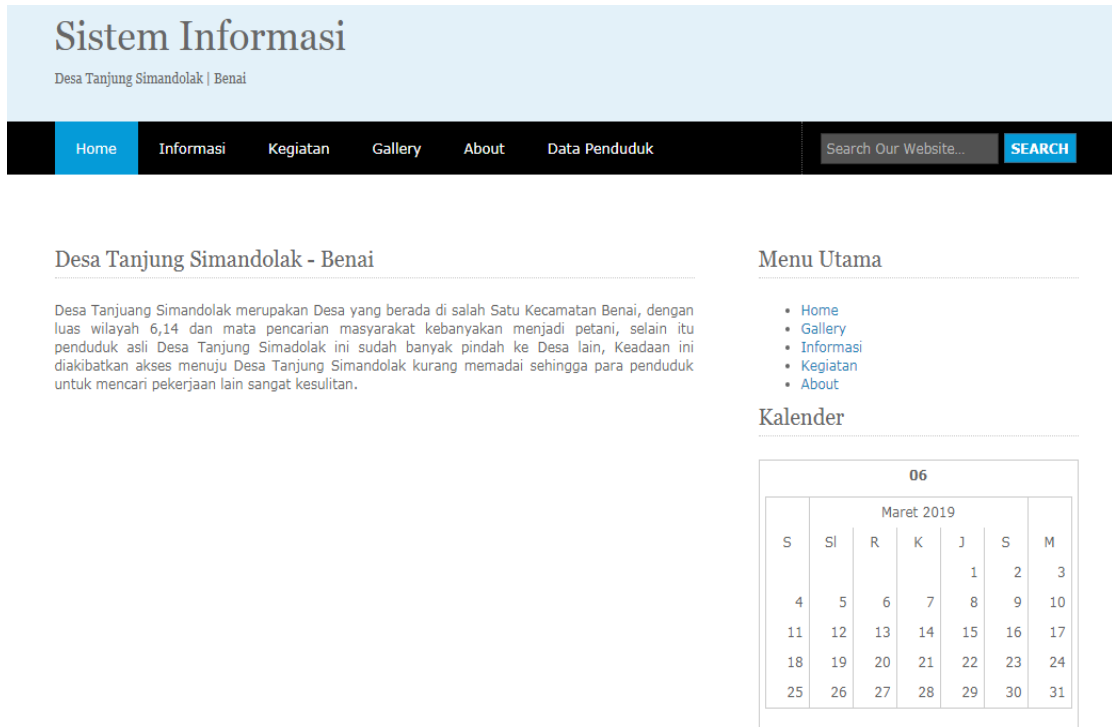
Sistem Informasi

Desa Tanjung Simandolak | Benai

Home Informasi Kegiatan Gallery About Data Penduduk

Search Our Website... SEARCH

Desa Tanjung Simandolak - Benai

Desa Tanjuang Simandolak merupakan Desa yang berada di salah Satu Kecamatan Benai, dengan luas wilayah 6,14 dan mata pencarian masyarakat kebanyakan menjadi petani, selain itu penduduk asli Desa Tanjung Simadolak ini sudah banyak pindah ke Desa lain, Keadaan ini diakibatkan akses menuju Desa Tanjung Simandolak kurang memadai sehingga para penduduk untuk mencari pekerjaan lain sangat kesulitan.

Menu Utama

- Home
- Gallery
- Informasi
- Kegiatan
- About

Kalender

06

Maret 2019

| S | Sl | R | K | J | S | M |
|---|---|---|---|---|---|---|
| | | | | 1 | 2 | 3 |
| 4 | 5 | 6 | 7 | 8 | 9 | 10 |
| 11 | 12 | 13 | 14 | 15 | 16 | 17 |
| 18 | 19 | 20 | 21 | 22 | 23 | 24 |
| 25 | 26 | 27 | 28 | 29 | 30 | 31 |